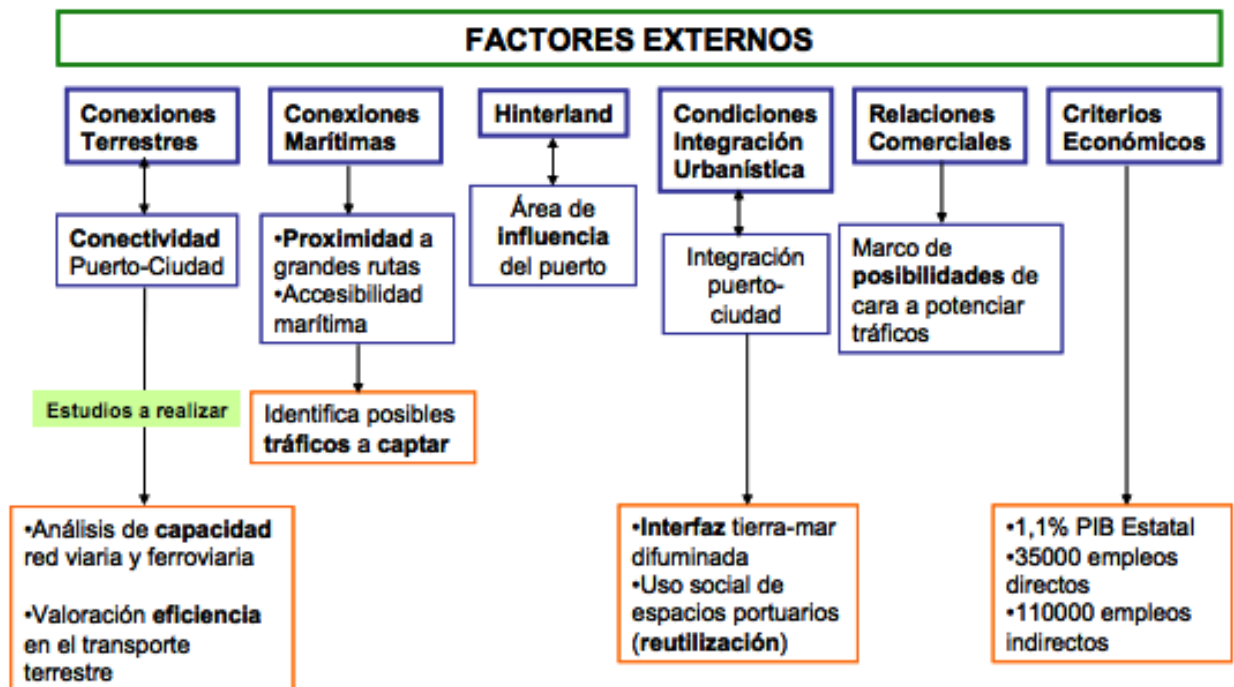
FACTORES EXTERNOS

Conexiones Terrestres

Conectividad Puerto-Ciudad

Estudios a realizar

•Análisis de capacidad red viaria y ferroviaria

•Valoración eficiencia en el transporte terrestre

Conexiones Marítimas

•Proximidad a grandes rutas
•Accesibilidad marítima

Identifica posibles tráficos a captar

Hinterland

Área de influencia del puerto

Condiciones Integración Urbanística

Integración puerto-ciudad

•Interfaz tierra-mar difuminada
•Uso social de espacios portuarios (reutilización)

Relaciones Comerciales

Marco de posibilidades de cara a potenciar tráficos

Criterios Económicos

•1,1% PIB Estatal
•35000 empleos directos
•110000 empleos indirectos